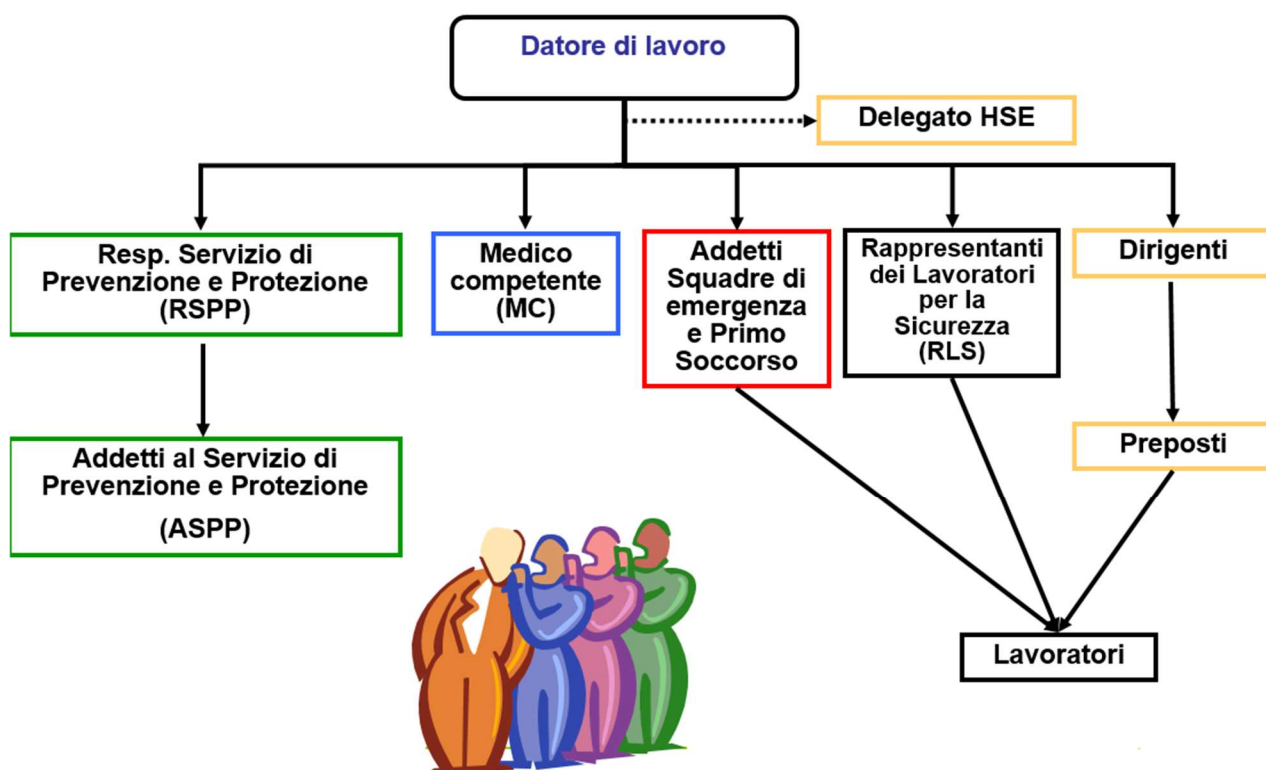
Datore di lavoro

Delegato HSE

Resp. Servizio di Prevenzione e Protezione (RSPP)

Medico competente (MC)

Addetti Squadre di emergenza e Primo Soccorso

Rappresentanti dei Lavoratori per la Sicurezza (RLS)

Dirigenti

Addetti al Servizio di Prevenzione e Protezione

(ASPP)

Preposti

Lavoratori